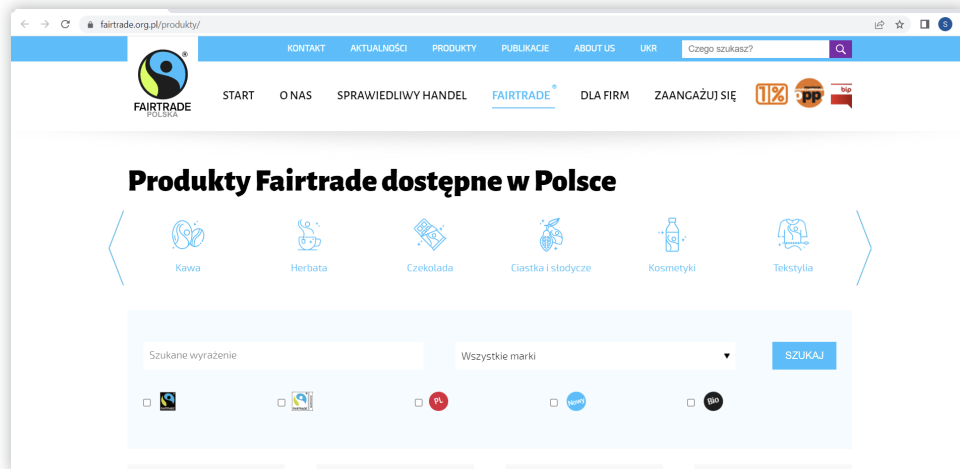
fairtrade.org.pl/produkty/

KONTAKT AKTUALNOŚCI PRODUKTY PUBLIKACJE ABOUT US UKR Czego szukasz?

FAIRTRADE POLSKA

START O NAS SPRAWIEDLIWY HANDEL FAIRTRADE DLA FIRM ZAANGAŻUJ SIĘ 1% PP bip

Produkty Fairtrade dostępne w Polsce

Kawa Herbata Czekolada Ciastka i słodycze Kosmetyki Tekstylia

Szukane wyrażenie

Wszystkie marki

SZUKAJ

PL Nowy Bio